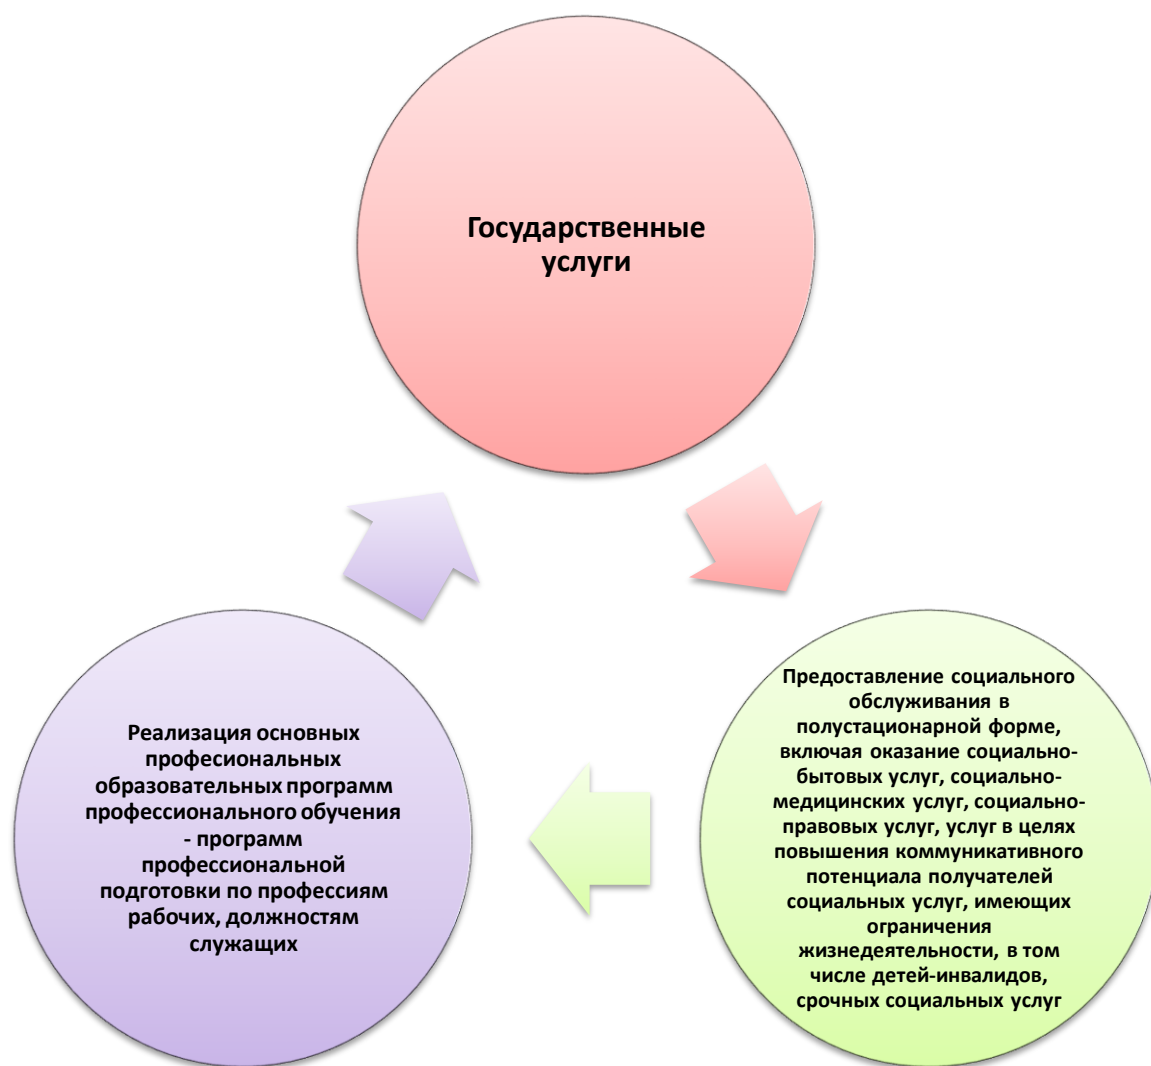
Государственные услуги

Предоставление социального обслуживания в полустационарной форме, включая оказание социально-бытовых услуг, социально-медицинских услуг, социально-правовых услуг, услуг в целях повышения коммуникативного потенциала получателей социальных услуг, имеющих ограничения жизнедеятельности, в том числе детей-инвалидов, срочных социальных услуг

Реализация основных професиональных образовательных программ профессионального обучения - программ профессиональной подготовки по профессиям рабочих, должностям служащих